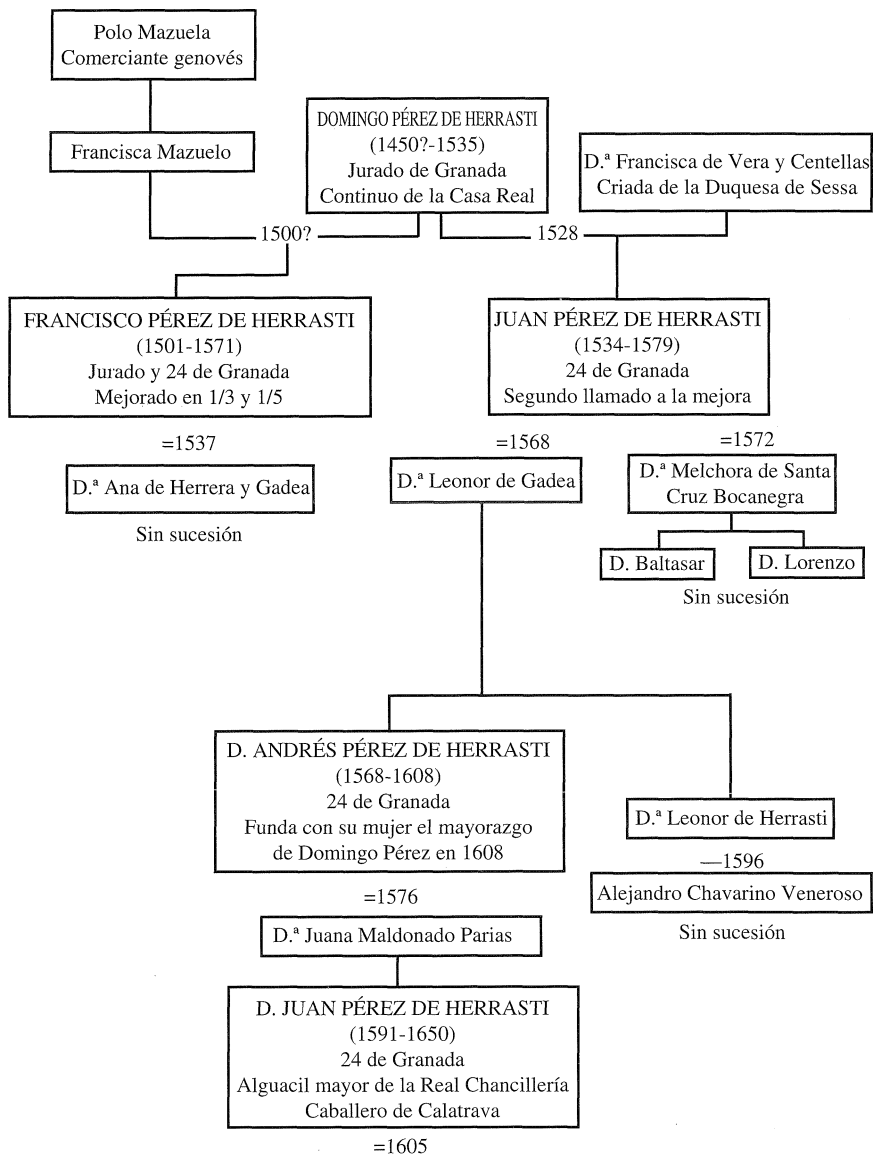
Polo Mazuela
Comerciante genovés

Francisca Mazuelo

DOMINGO PÉREZ DE HERRASTI
(1450?-1535)
Jurado de Granada
Continuo de la Casa Real

D.ª Francisca de Vera y Centellas
Criada de la Duquesa de Sessa

1500?

1528

FRANCISCO PÉREZ DE HERRASTI
(1501-1571)
Jurado y 24 de Granada
Mejorado en 1/3 y 1/5

JUAN PÉREZ DE HERRASTI
(1534-1579)
24 de Granada
Segundo llamado a la mejora

=1537

D.ª Ana de Herrera y Gadea

Sin sucesión

=1568

D.ª Leonor de Gadea

=1572

D.ª Melchora de Santa
Cruz Bocanegra

D. Baltasar

D. Lorenzo

Sin sucesión

D. ANDRÉS PÉREZ DE HERRASTI
(1568-1608)
24 de Granada
Funda con su mujer el mayorazgo
de Domingo Pérez en 1608

D.ª Leonor de Herrasti

—1596

Alejandro Chavarino Veneroso

Sin sucesión

=1576

D.ª Juana Maldonado Parias

D. JUAN PÉREZ DE HERRASTI
(1591-1650)
24 de Granada
Alguacil mayor de la Real Chancillería
Caballero de Calatrava

=1605